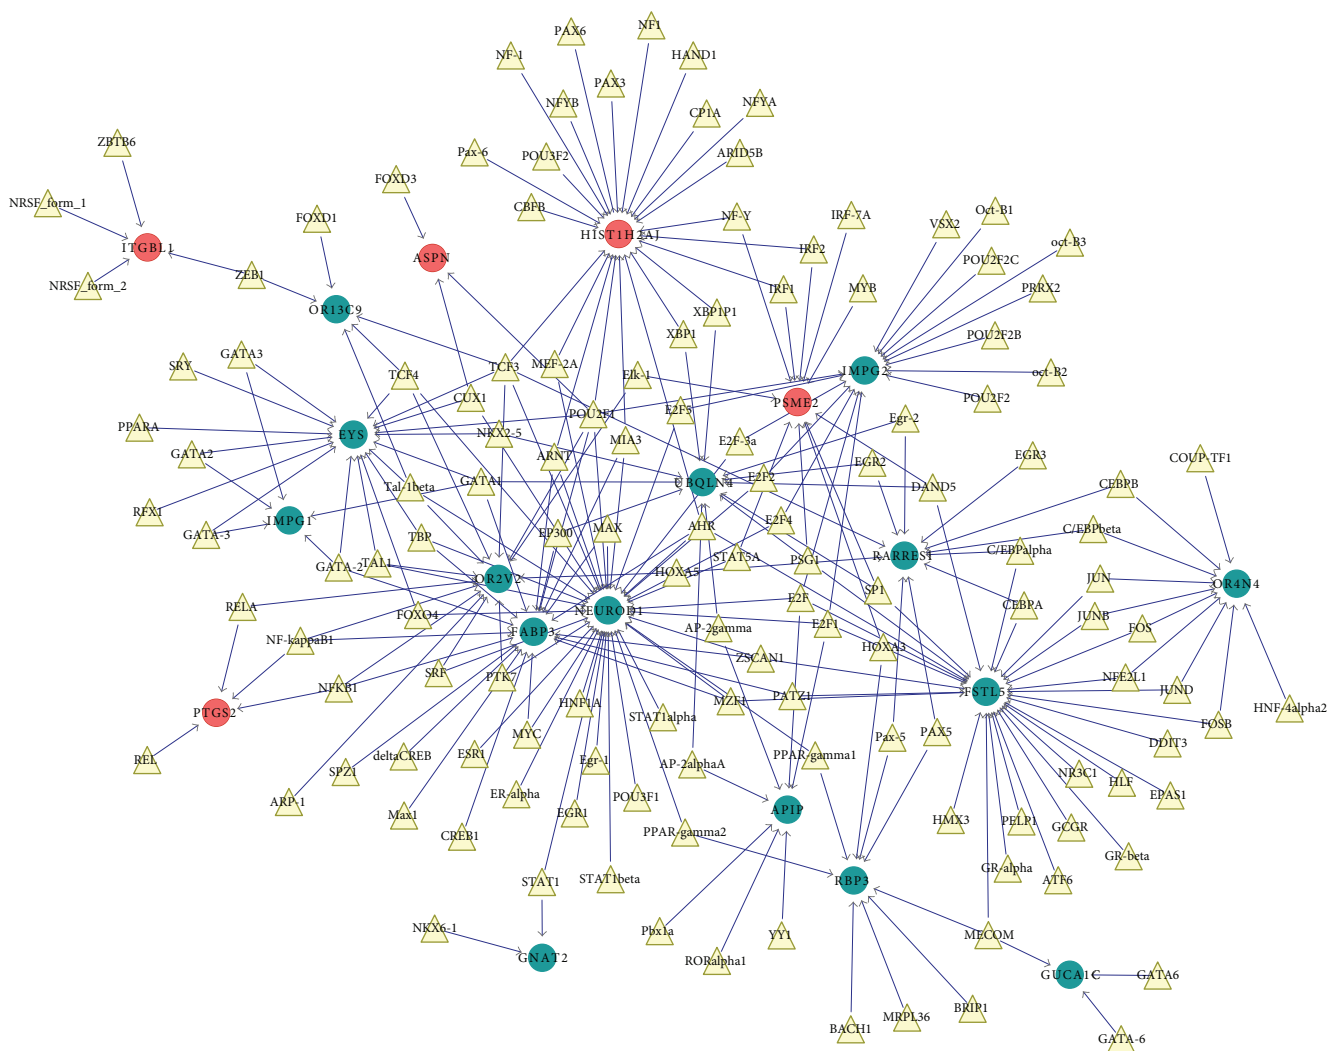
PAX6
NF1
NF-1
HAND1
PAX3
NFYB
CP1A
NFYA
ZBTB6
Pax-6
POU3F2
ARID5B
NRSF_form_1
FOXD3
CBFB
NF-Y
IRF-7A
VSX2
Oct-B1
ITGBL1
HIST1H2AJ
FOXD1
IRF2
oct-B3
ASPN
POU2F2C
NRSF_form_2
ZEB1
IRF1
MYB
PRRX2
OR13C9
XBP1P1
XBP1
POU2F2B
GATA3
TCF3
MEF-2A
IMPG2
oct-B2
SRY
TCF4
CUX1
Elk-1
PSME2
POU2F2
POU2F1
E2F5
Egr-2
PPARA
EYS
NKX2-5
MIA3
E2F-3a
EGR3
COUP-TF1
GATA2
ARNT
EGR2
Tal-1beta
GATA1
UBQLN4
E2F2
DAND5
CEBPB
RFX1
IMPG1
AHR
E2F4
C/EBPbeta
GATA-3
TBP
EP300
MAX
RARRES1
C/EBPalpha
GATA-2
TAL1
STAT5A
PSG1
JUN
OR2V2
HOXA5
SP1
OR4N4
RELA
FOXO4
NEUROD1
E2F
CEBPA
FABP3
AP-2gamma
E2F1
JUNB
FOS
NF-kappaB1
ZSCAN1
HOXA3
SRF
PTK7
NFE2L1
NFKB1
FSTL5
JUND
PTGS2
HNF1A
STAT1alpha
MZF1
PATZ1
HNF-4alpha2
FOSB
MYC
PAX5
DDIT3
deltaCREB
PPAR-gamma1
Pax-5
REL
SPZ1
ESR1
Egr-1
NR3C1
AP-2alphaA
HLF
EPAS1
ARP-1
ER-alpha
APIP
Max1
EGR1
POU3F1
HMX3
PELP1
GCGR
CREB1
PPAR-gamma2
GR-beta
GR-alpha
ATF6
STAT1
STAT1beta
RBP3
NKX6-1
MECOM
GNAT2
Pbx1a
YY1
GUCA1C
GATA6
RORalpha1
MRPL36
BRIP1
BACH1
GATA-6